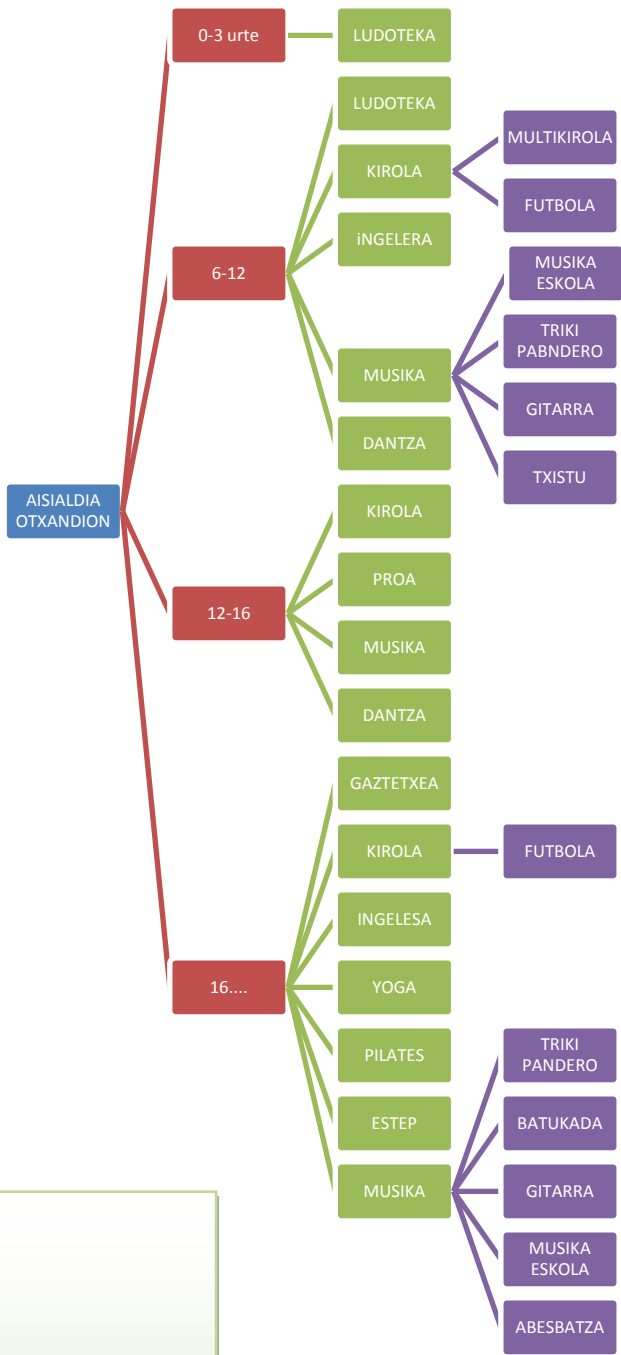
AISIALDIA OTXANDION

0-3 urte

LUDOTEKA

6-12

LUDOTEKA

KIROLA

MULTIKIROLA

FUTBOLA

iNGELERA

MUSIKA

MUSIKA ESKOLA

TRIKI PABNDERO

GITARRA

TXISTU

DANTZA

12-16

KIROLA

PROA

MUSIKA

DANTZA

16....

GAZTETXEA

KIROLA

FUTBOLA

INGELESA

YOGA

PILATES

ESTEP

MUSIKA

TRIKI PANDERO

BATUKADA

GITARRA

MUSIKA ESKOLA

ABESBATZA